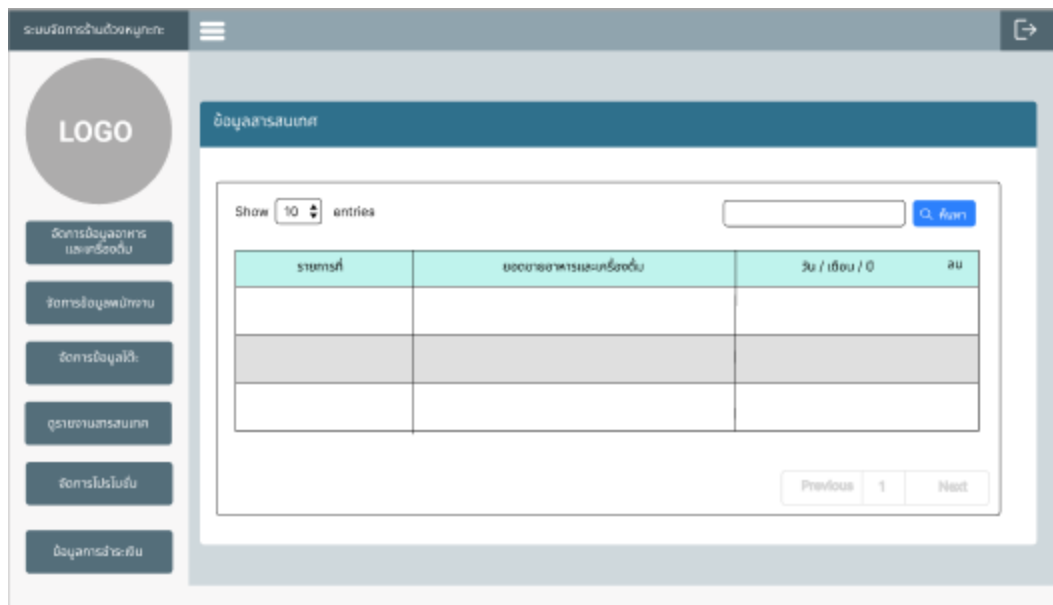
ระบบจัดการร้านติ่มหมูกะทะ

LOGO

จัดการข้อมูลอาหาร และเครื่องดื่ม

จัดการข้อมูลพนักงาน

จัดการข้อมูลโต๊ะ

ดูรายงานสารสนเทศ

จัดการโปรโมชั่น

ข้อมูลการชำระเงิน

ข้อมูลสารสนเทศ

Show 10 entries

ค้นหา

| รายการที่ | ยอดขายอาหารและเครื่องดื่ม | วัน / เดือน / ป | ลบ |
|---|---|---|---|
| | | | |
| | | | |
| | | | |

Previous 1 Next